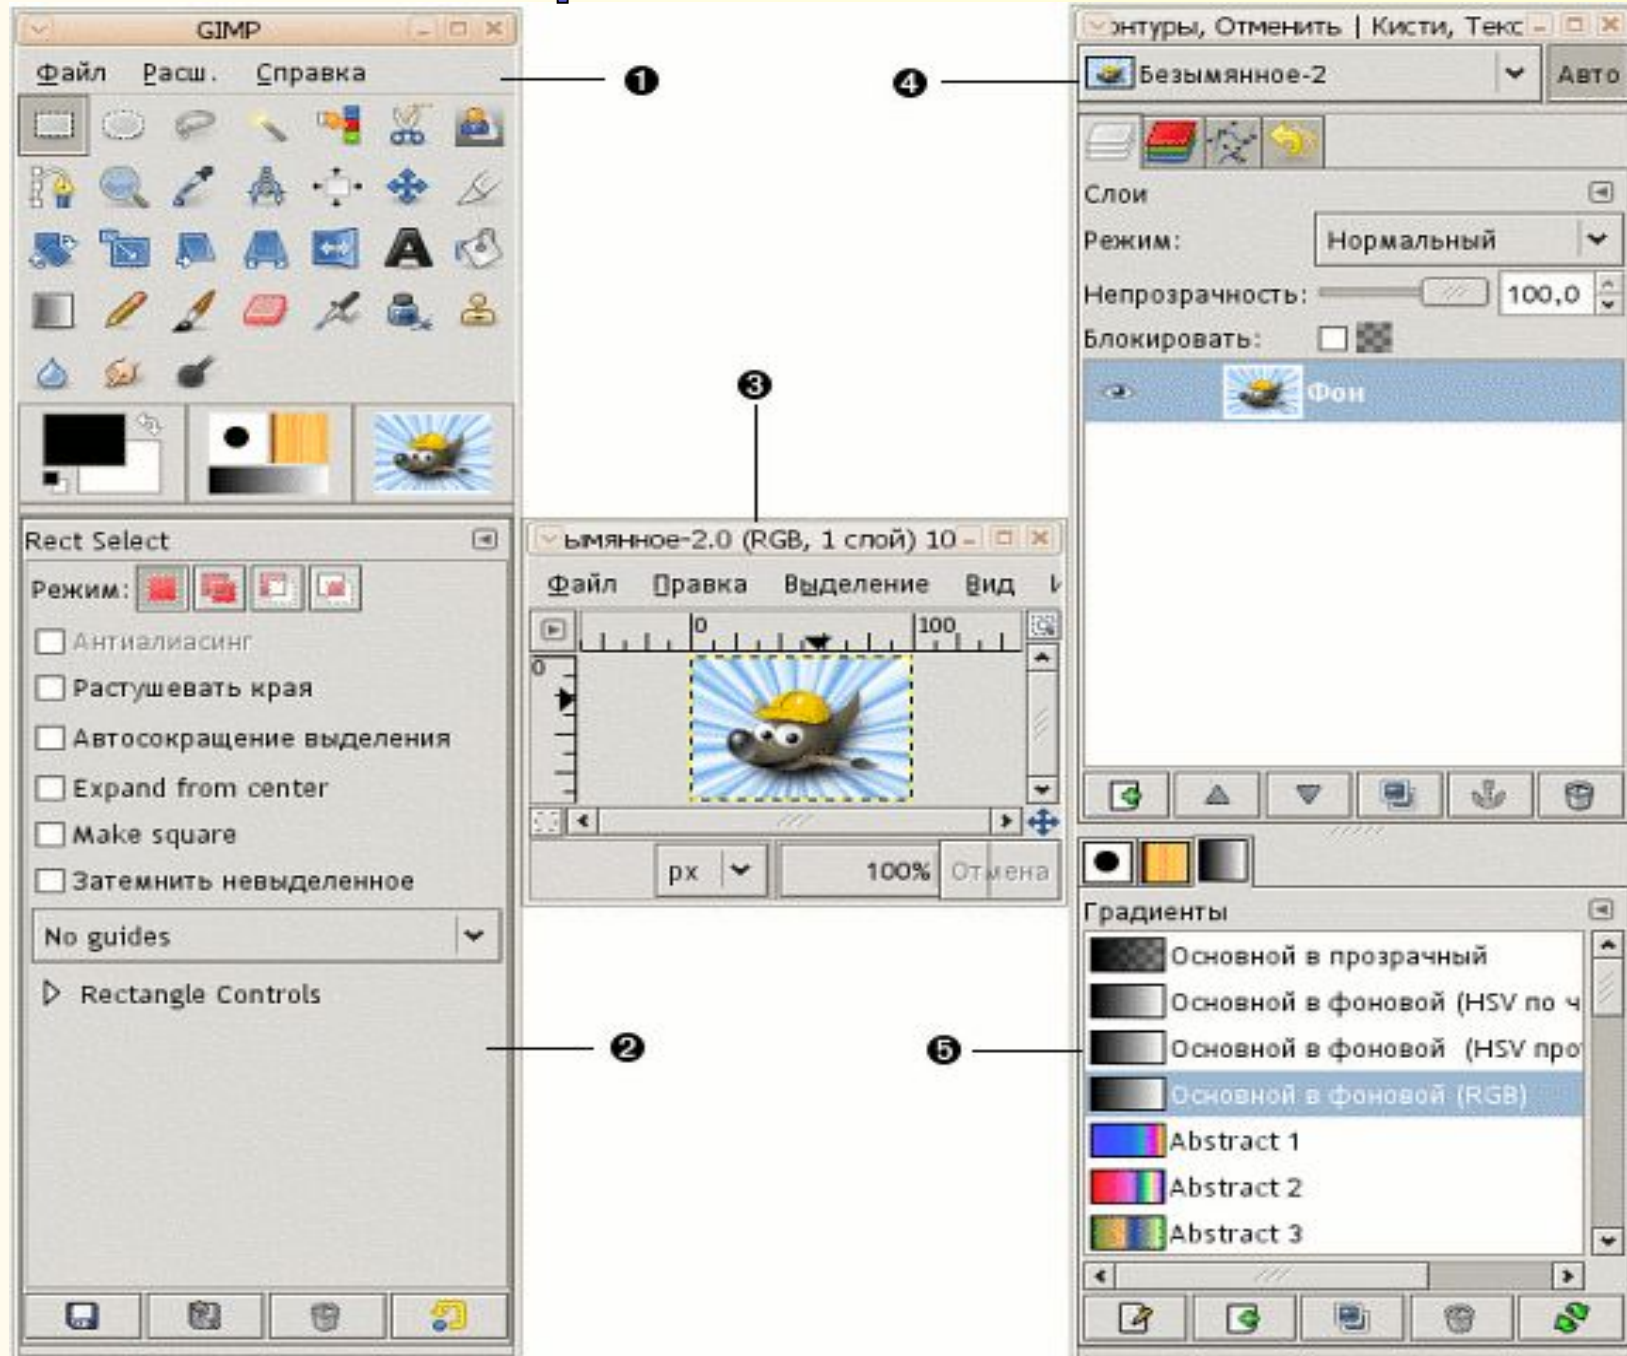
GIMP

Файл Расш. Справка

❶

Rect Select

Режим:

Антиалиасинг

Растушевать края

Автосокращение выделения

Expand from center

Make square

Затемнить невыделенное

No guides

Rectangle Controls

❷

❸

ымянное-2.0 (RGB, 1 слой) 10

Файл Правка Выделение Вид

0 100

0

px 100% Отмена

энтуры, Отменить | Кисти, Текс

❹

Безымянное-2

Авто

Слои

Режим: Нормальный

Непрозрачность: 100,0

Блокировать:

Фон

Градиенты

Основной в прозрачный

Основной в фоновой (HSV по ч

❺

Основной в фоновой (HSV про

Основной в фоновой (RGB)

Abstract 1

Abstract 2

Abstract 3